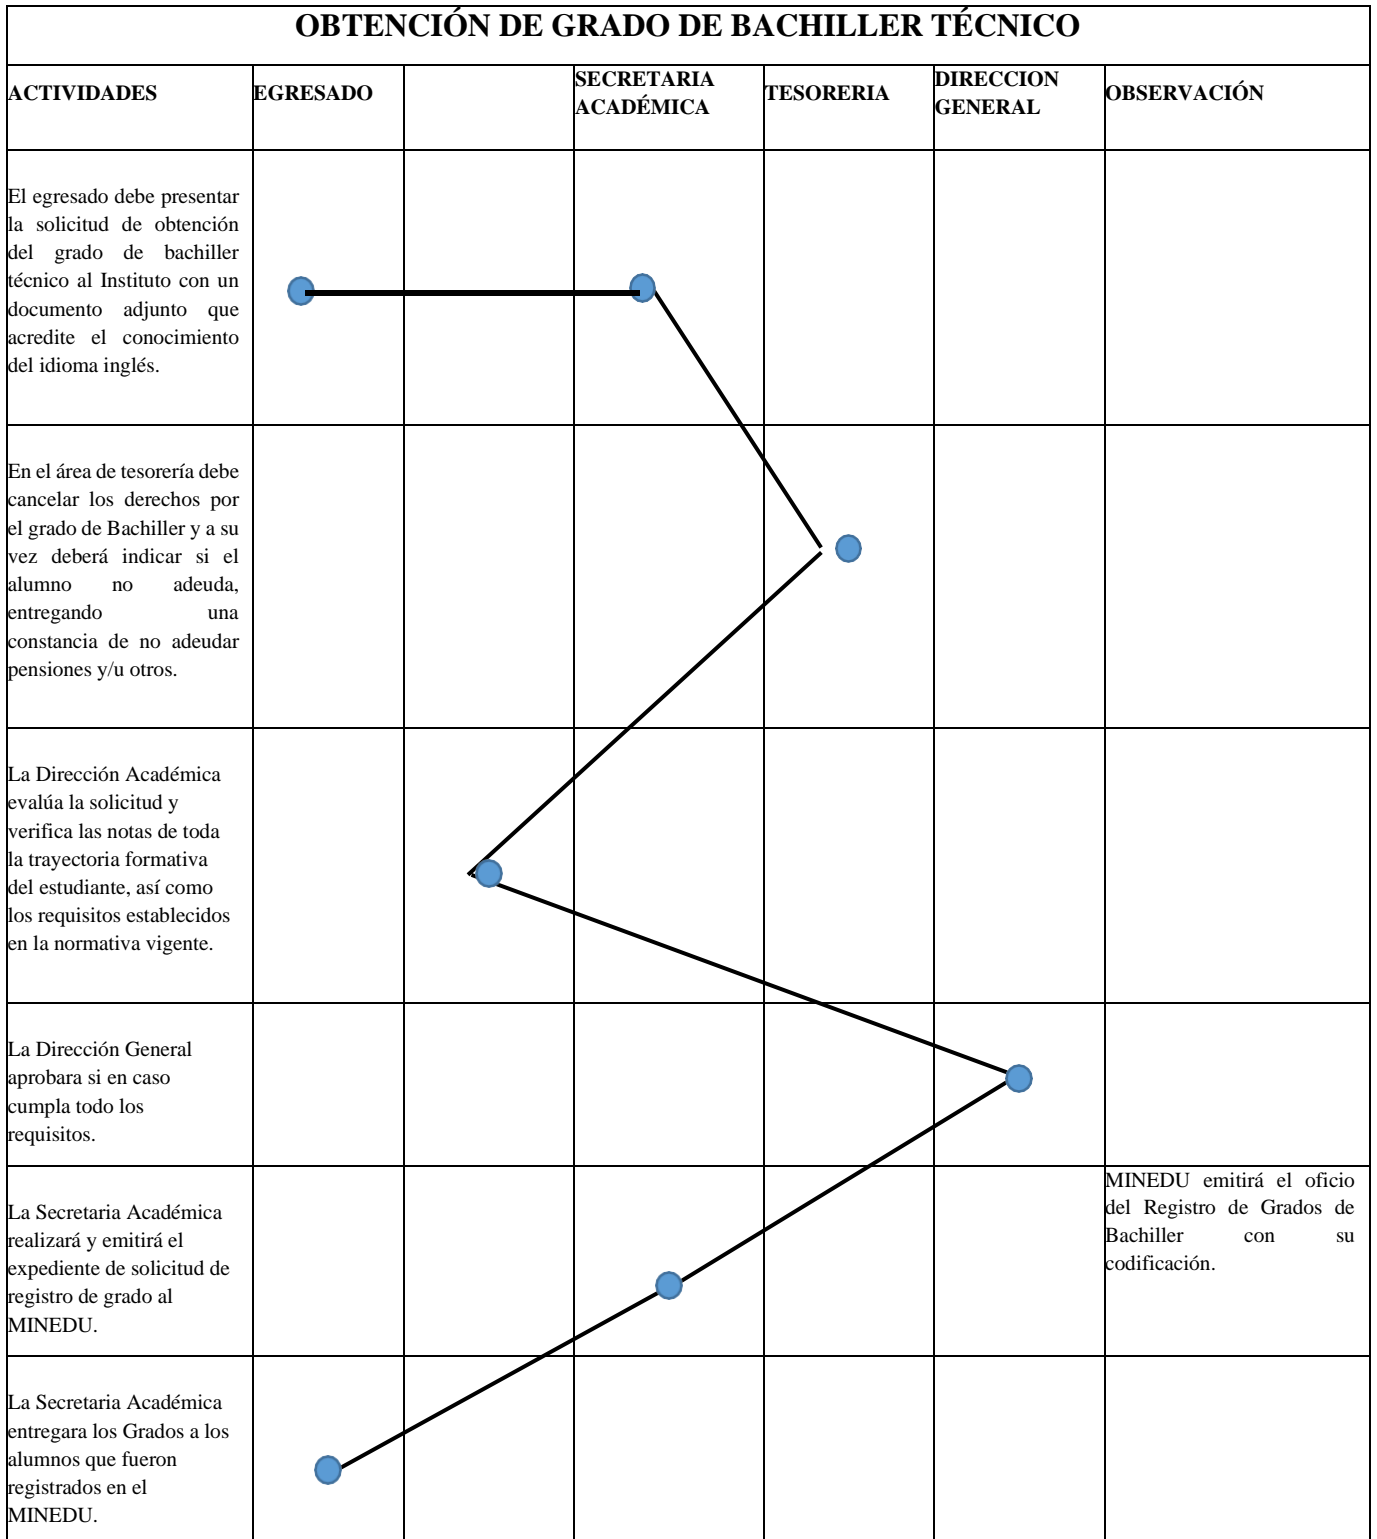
OBTENCIÓN DE GRADO DE BACHILLER TÉCNICO

| ACTIVIDADES | EGRESADO | | SECRETARIA ACADÉMICA | TESORERIA | DIRECCION GENERAL | OBSERVACIÓN |
|---|---|---|---|---|---|---|
| El egresado debe presentar la solicitud de obtención del grado de bachiller técnico al Instituto con un documento adjunto que acredite el conocimiento del idioma inglés. | | | | | | |
| En el área de tesorería debe cancelar los derechos por el grado de Bachiller y a su vez deberá indicar si el alumno no adeuda, entregando una constancia de no adeudar pensiones y/u otros. | | | | | | |
| La Dirección Académica evalúa la solicitud y verifica las notas de toda la trayectoria formativa del estudiante, así como los requisitos establecidos en la normativa vigente. | | | | | | |
| La Dirección General aprobara si en caso cumpla todo los requisitos. | | | | | | |
| La Secretaria Académica realizará y emitirá el expediente de solicitud de registro de grado al MINEDU. | | | | | | MINEDU emitirá el oficio del Registro de Grados de Bachiller con su codificación. |
| La Secretaria Académica entregara los Grados a los alumnos que fueron registrados en el MINEDU. | | | | | | |